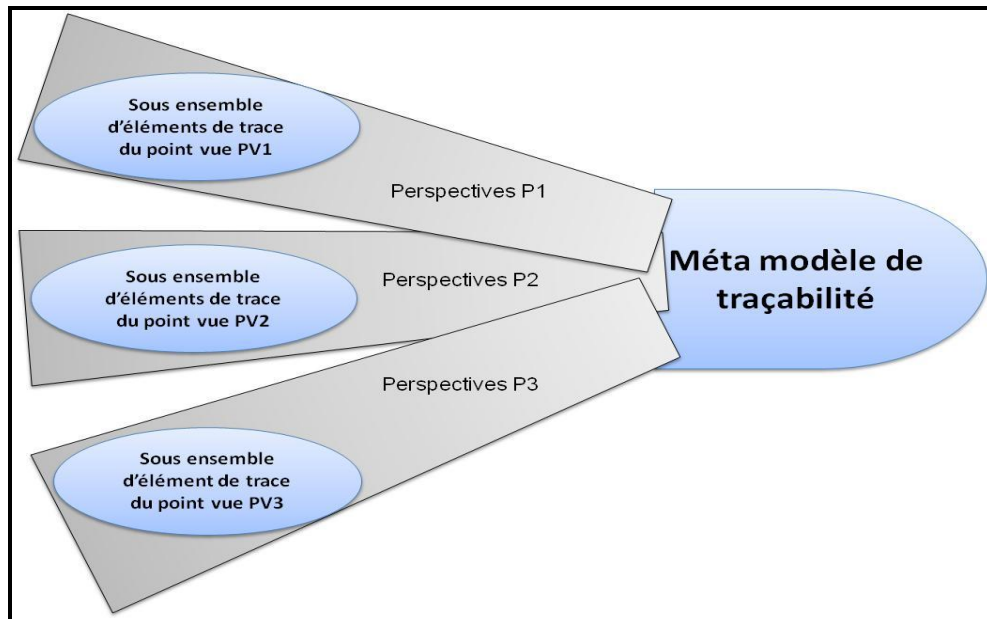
Sous ensemble d'éléments de trace du point vue PV1

Perspectives P1

Méta modèle de traçabilité

Sous ensemble d'éléments de trace du point vue PV2

Perspectives P2

Perspectives P3

Sous ensemble d'élément de trace du point vue PV3